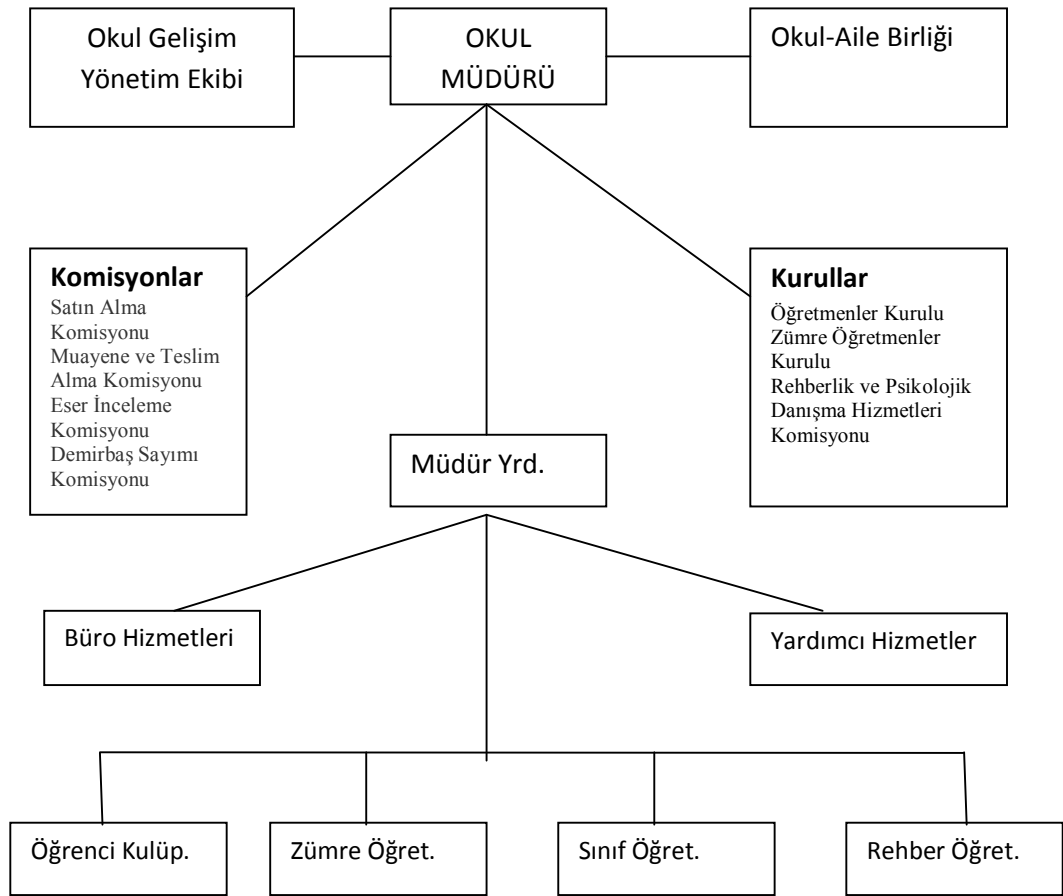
Okul Gelişim Yönetim Ekibi

OKUL MÜDÜRÜ

Okul-Aile Birliği

**Komisyonlar**
Satın Alma Komisyonu
Muayene ve Teslim Alma Komisyonu
Eser İnceleme Komisyonu
Demirbaş Sayımı Komisyonu

**Kurullar**
Öğretmenler Kurulu
Zümre Öğretmenler Kurulu
Rehberlik ve Psikolojik Danışma Hizmetleri Komisyonu

Müdür Yrd.

Büro Hizmetleri

Yardımcı Hizmetler

Öğrenci Kulüp.

Zümre Öğret.

Sınıf Öğret.

Rehber Öğret.